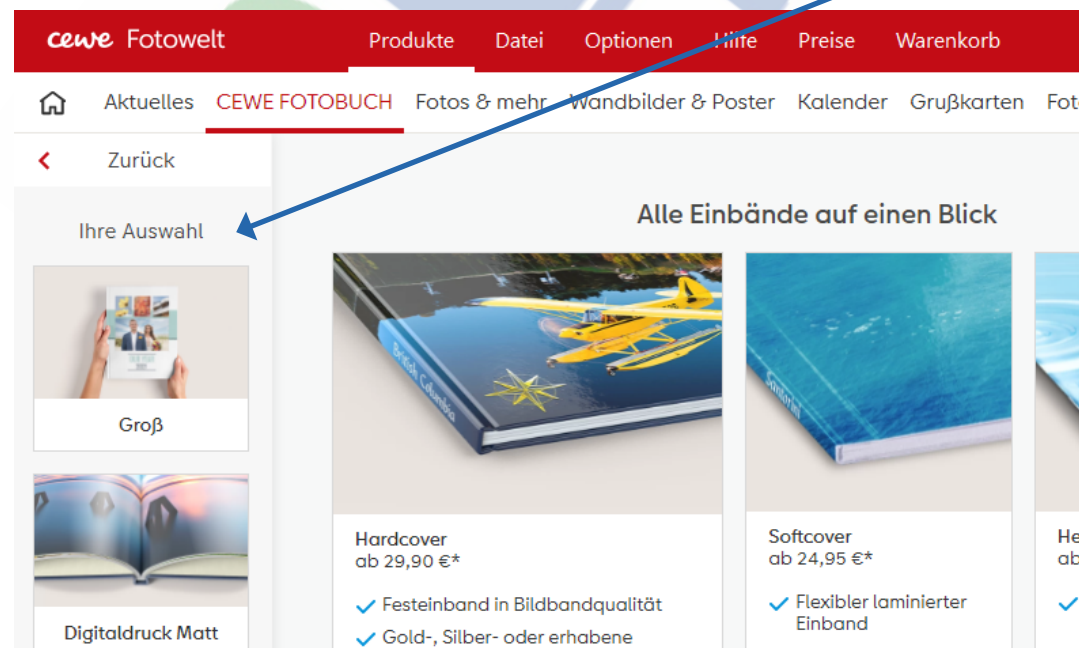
cewe Fotowelt

Produkte Datei Optionen Hilfe Preise Warenkorb

Aktuelles CEWE FOTOBUCH Fotos & mehr Wandbilder & Poster Kalender Grußkarten Fot

Zurück

Ihre Auswahl

Groß

Digitaldruck Matt

Alle Einbände auf einen Blick

British Columbia

Hardcover
ab 29,90 €*

Festeinband in Bildbandqualität

Gold-, Silber- oder erhabene

Softcover
ab 24,95 €*

Flexibler laminierter Einband

He
ab